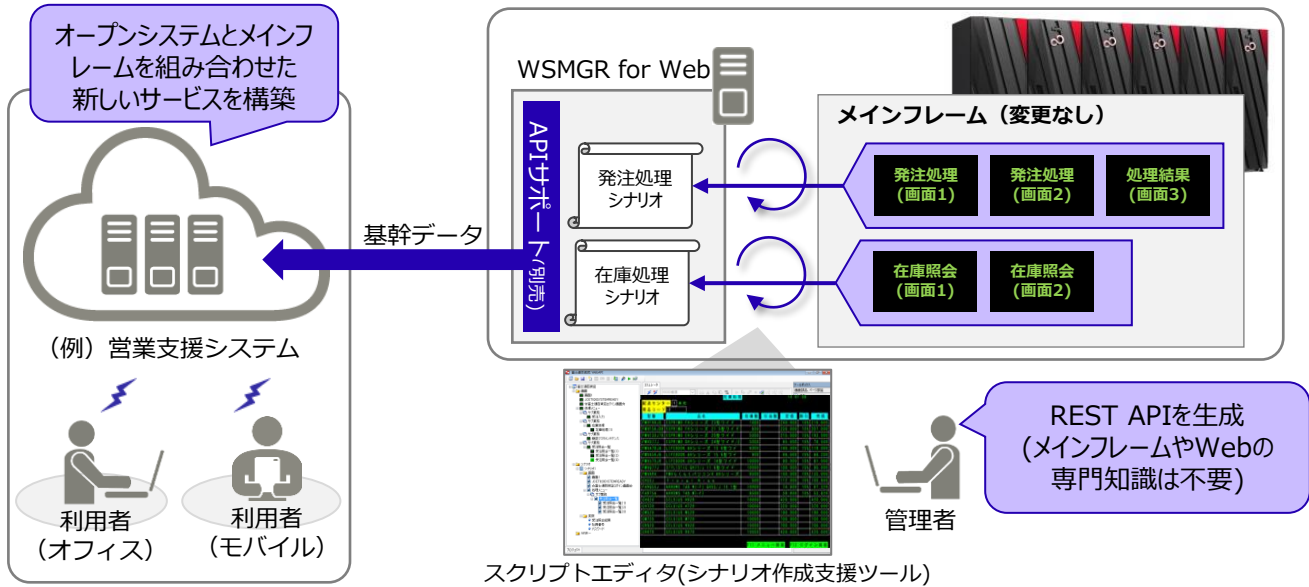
オープンシステムとメインフレームを組み合わせた新しいサービスを構築

WSMGR for Web

APIサポート(別売)

発注処理シナリオ

在庫処理シナリオ

メインフレーム（変更なし）

発注処理(画面1)

発注処理(画面2)

処理結果(画面3)

在庫照会(画面1)

在庫照会(画面2)

基幹データ

（例）営業支援システム

利用者（オフィス）

利用者（モバイル）

REST APIを生成(メインフレームやWebの専門知識は不要)

管理者

スクリプトエディタ(シナリオ作成支援ツール)